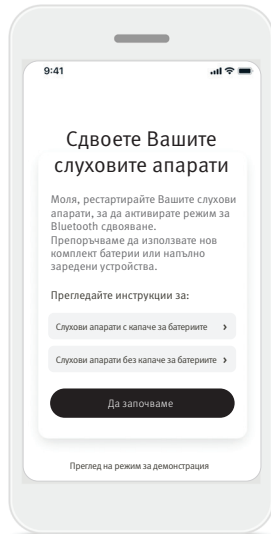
9:41

Сдвоете Вашите слуховите апарати

Моля, рестартирайте Вашите слухови апарати, за да активирате режим за Bluetooth сдвояване.
Препоръчваме да използвате нов комплект батерии или напълно заредени устройства.

Прегледайте инструкции за:

Слухови апарати с капаче за батериите ›

Слухови апарати без капаче за батериите ›

Да започваме

Преглед на режим за демонстрация